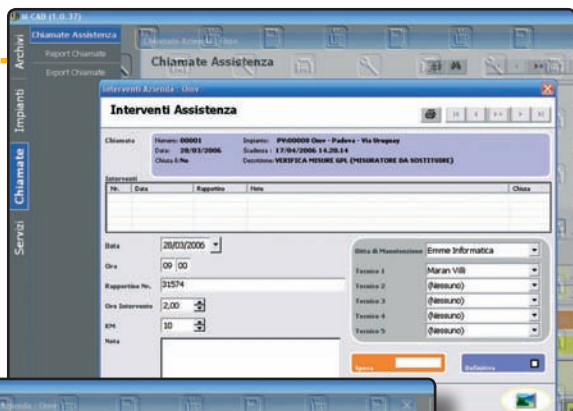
M-CAD (1.0.37)

Archivi
Impianti
Chiamate
Servizi

Chiamate Assistenza
Report Chiamate
Export Chiamate

Chiamate Azienda : Onov

Chiamate Assistenza

Interventi Azienda : Onov

Interventi Assistenza

Chiamata
Numero: 00001
Data: 28/03/2006
Chiusa il: No
Impianto: PV:00000 Onov - Padova - Via Uruguay
Scadenza: 17/04/2006 14.20.14
Descrizione: VERIFICA MISURE GPL (MISURATORE DA SOSTITUIRE)

Interventi

| Nr. | Data | Rapportino | Note | Chiusa |
|---|---|---|---|---|
| | | | | |

Data 28/03/2006
Ora 09 00
Rapportino Nr. 31574
Ora Intervento 2,00
KM 10
Note

Ditta di Manutenzione Emme Informatica
Tecnico 1 Maran Villi
Tecnico 2 (Nessuno)
Tecnico 3 (Nessuno)
Tecnico 4 (Nessuno)
Tecnico 5 (Nessuno)

Spese
Definitivo

Azienda : Onov